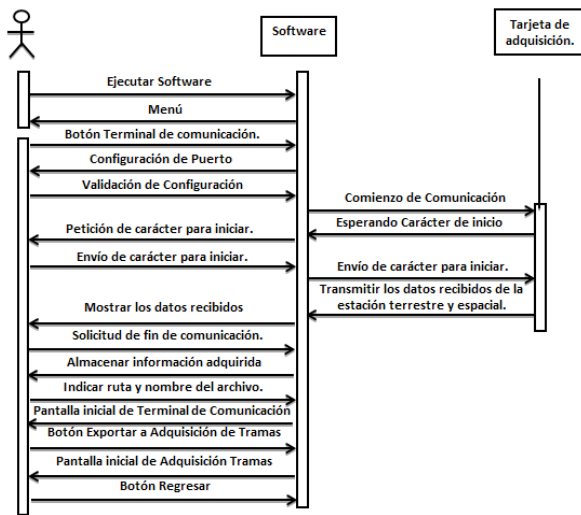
Software

Tarjeta de adquisición.

Ejecutar Software

Menú

Botón Terminal de comunicación.

Configuración de Puerto

Validación de Configuración

Comienzo de Comunicación

Esperando Carácter de inicio

Petición de carácter para iniciar.

Envío de carácter para iniciar.

Envío de carácter para iniciar.

Transmitir los datos recibidos de la estación terrestre y espacial.

Mostrar los datos recibidos

Solicitud de fin de comunicación.

Almacenar información adquirida

Indicar ruta y nombre del archivo.

Pantalla inicial de Terminal de Comunicación

Botón Exportar a Adquisición de Tramas

Pantalla inicial de Adquisición Tramas

Botón Regresar